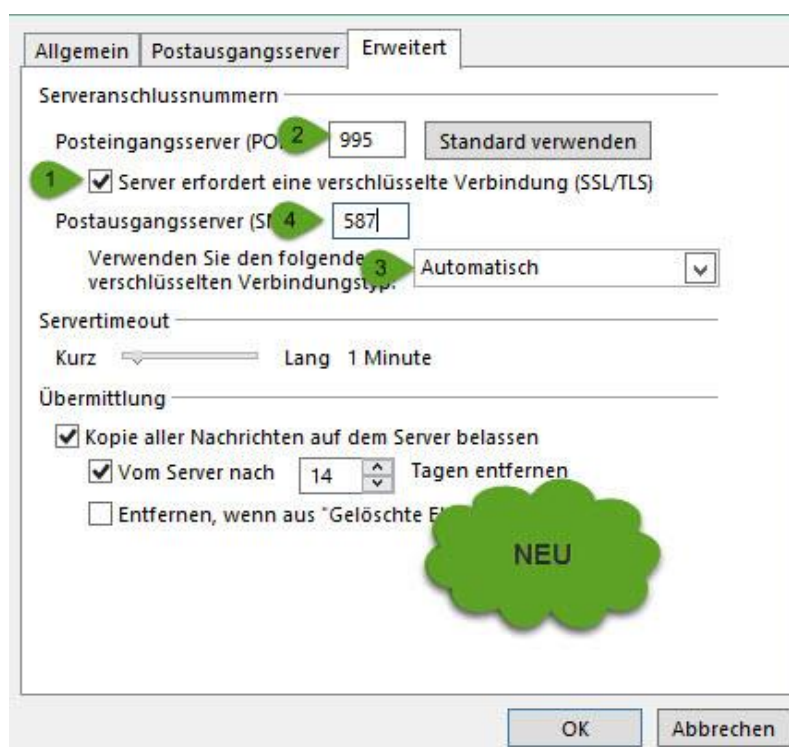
Allgemein | Postausgangsserver | Erweitert

Serveranschlussnummern

Posteingangsserver (PO 2 995 Standard verwenden

1 Server erfordert eine verschlüsselte Verbindung (SSL/TLS)

Postausgangsserver (S 4 587

Verwenden Sie den folgende 3 verschlüsselten Verbindungstyp: Automatisch

Servertimeout

Kurz Lang 1 Minute

Übermittlung

Kopie aller Nachrichten auf dem Server belassen

Vom Server nach 14 Tagen entfernen

Entfernen, wenn aus "Gelöschte E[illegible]

NEU

OK Abbrechen